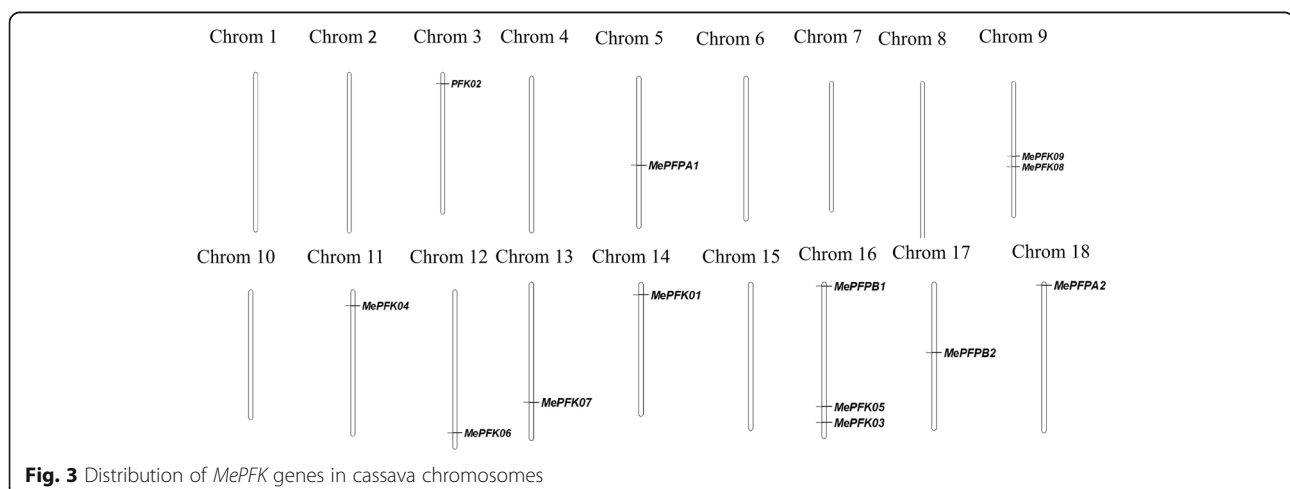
Chrom 1 Chrom 2 Chrom 3 Chrom 4 Chrom 5 Chrom 6 Chrom 7 Chrom 8 Chrom 9

PFK02

MePFPA1

MePFK09
MePFK08

Chrom 10 Chrom 11 Chrom 12 Chrom 13 Chrom 14 Chrom 15 Chrom 16 Chrom 17 Chrom 18

MePFK04

MePFK01

MePFPB1

MePFPA2

MePFPB2

MePFK07

MePFK05
MePFK03

MePFK06

**Fig. 3** Distribution of *MePFK* genes in cassava chromosomes